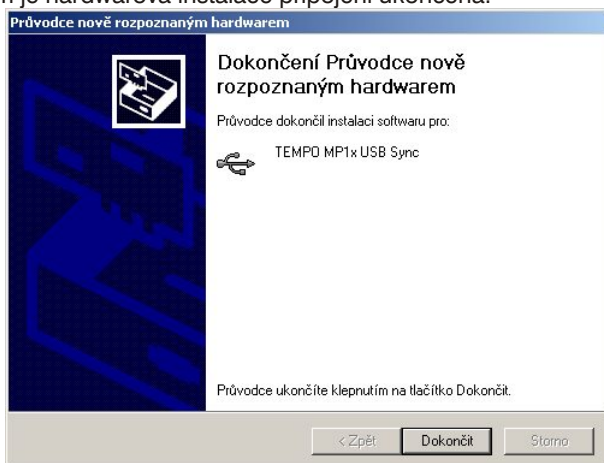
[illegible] je hardwarová instalace připojení ukončena.

Průvodce nově rozpoznaným hardwarem

Dokončení Průvodce nově rozpoznaným hardwarem

Průvodce dokončil instalaci softwaru pro:

TEMPO MP1x USB Sync

Průvodce ukončíte klepnutím na tlačítko Dokončit.

< Zpět
Dokončit
Storno